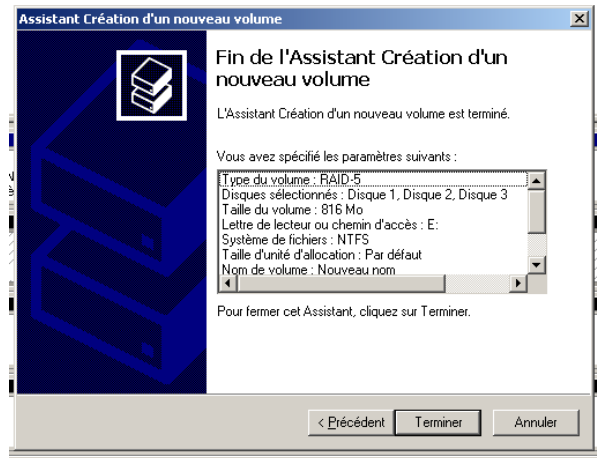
Assistant Création d'un nouveau volume

Fin de l'Assistant Création d'un nouveau volume

L'Assistant Création d'un nouveau volume est terminé.

Vous avez spécifié les paramètres suivants :

Type du volume : RAID-5
Disques sélectionnés : Disque 1, Disque 2, Disque 3
Taille du volume : 816 Mo
Lettre de lecteur ou chemin d'accès : E:
Système de fichiers : NTFS
Taille d'unité d'allocation : Par défaut
Nom de volume : Nouveau nom

Pour fermer cet Assistant, cliquez sur Terminer.

< Précédent | Terminer | Annuler